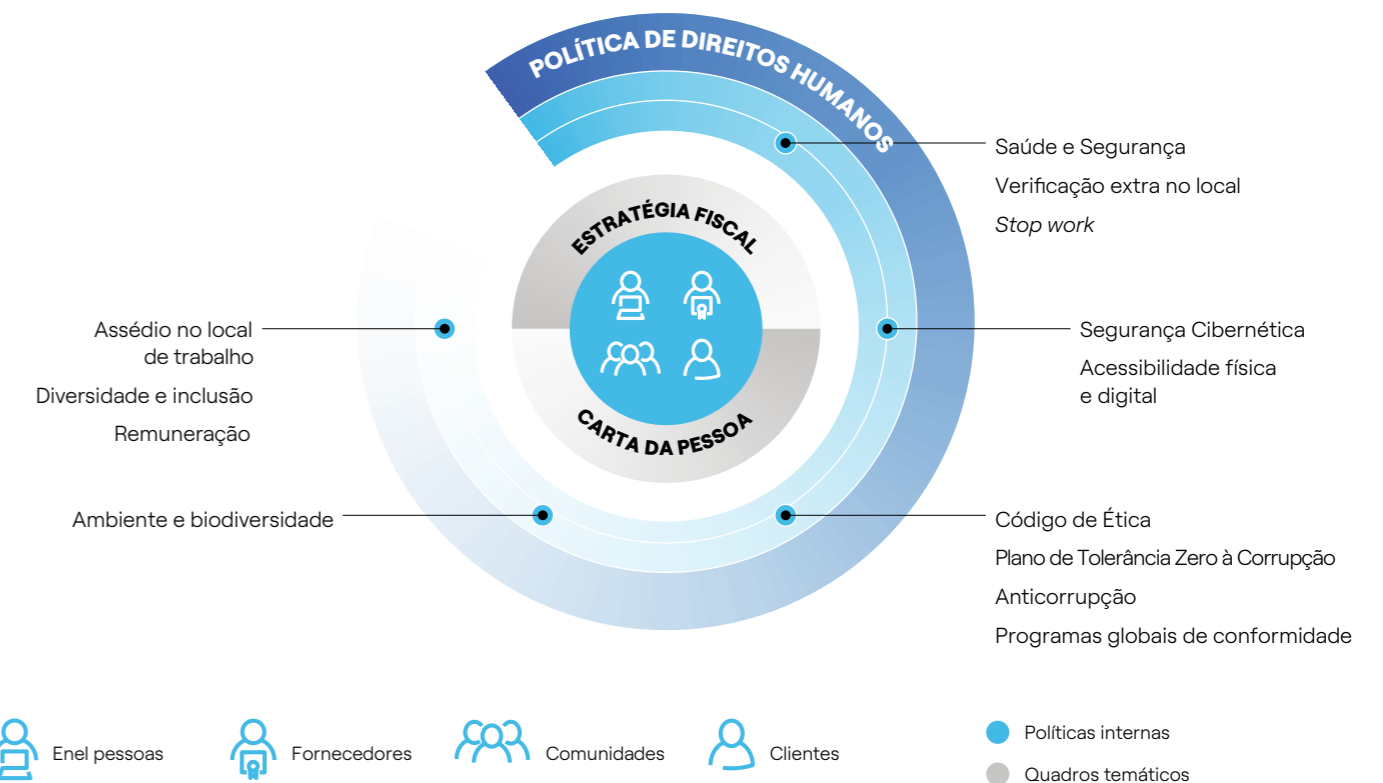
POLÍTICA DE DIREITOS HUMANOS

ESTRATÉGIA FISCAL

CARTA DA PESSOA

Saúde e Segurança

Verificação extra no local

*Stop work*

Assédio no local de trabalho

Diversidade e inclusão

Remuneração

Segurança Cibernética

Acessibilidade física e digital

Ambiente e biodiversidade

Código de Ética

Plano de Tolerância Zero à Corrupção

Anticorrupção

Programas globais de conformidade

Enel pessoas

Fornecedores

Comunidades

Clientes

Políticas internas

Quadros temáticos